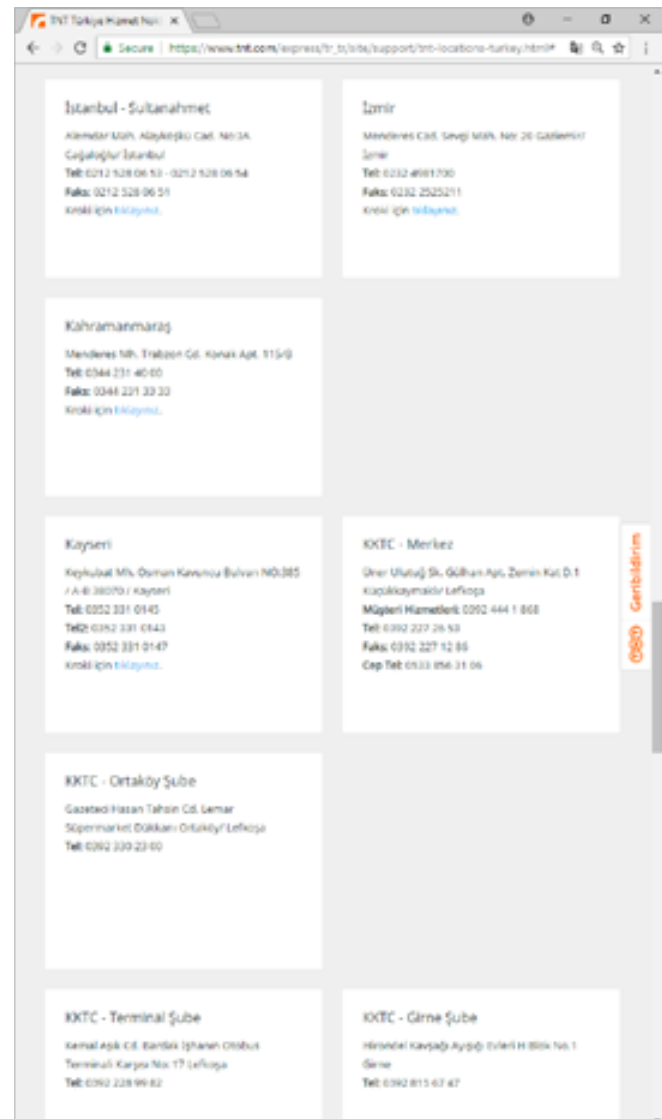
TNT Türkiye Hizmet Nokt ×

Secure | https://www.tnt.com/express/tr_tr/site/support/tnt-locations-turkey.html#

İstanbul - Sultanahmet

Alemdar Mah. Alayköşkü Cad. No:3A Cağaloğlu/ İstanbul
Tel: 0212 528 06 53 - 0212 528 06 54
Faks: 0212 528 06 51
Kroki için tıklayınız.

İzmir

Menderes Cad. Sevgi Mah. No: 20 Gaziemir/ İzmir
Tel: 0232 4981700
Faks: 0232 2525211
Kroki için tıklayınız.

Kahramanmaraş

Menderes Mh. Trabzon Cd. Konak Apt. 115/B
Tel: 0344 231 40 00
Faks: 0344 231 33 33
Kroki için tıklayınız.

Kayseri

Keykubat Mh. Osman Kavuncu Bulvarı NO:385 / A-B 38070 / Kayseri
Tel: 0352 331 0145
Tel2: 0352 331 0143
Faks: 0352 331 0147
Kroki için tıklayınız.

KKTC - Merkez

Uner Ulutuğ Sk. Gülhan Apt. Zemin Kat D.1 Küçükkaymaklı/ Lefkoşa
Müşteri Hizmetleri: 0392 444 1 868
Tel: 0392 227 26 53
Faks: 0392 227 12 86
Cep Tel: 0533 856 31 06

Geribildirim

KKTC - Ortaköy Şube

Gazeteci Hasan Tahsin Cd. Lemar Süpermarket Dükkanı Ortaköy/ Lefkoşa
Tel: 0392 230 23 00

KKTC - Terminal Şube

Kemal Aşık Cd. Bandak İşhanın Otobüs Terminali Karşısı No: 17 Lefkoşa
Tel: 0392 228 99 82

KKTC - Girne Şube

Hirondel Kavşağı Ayışığı Evleri H Blok No.1 Girne
Tel: 0392 815 67 47